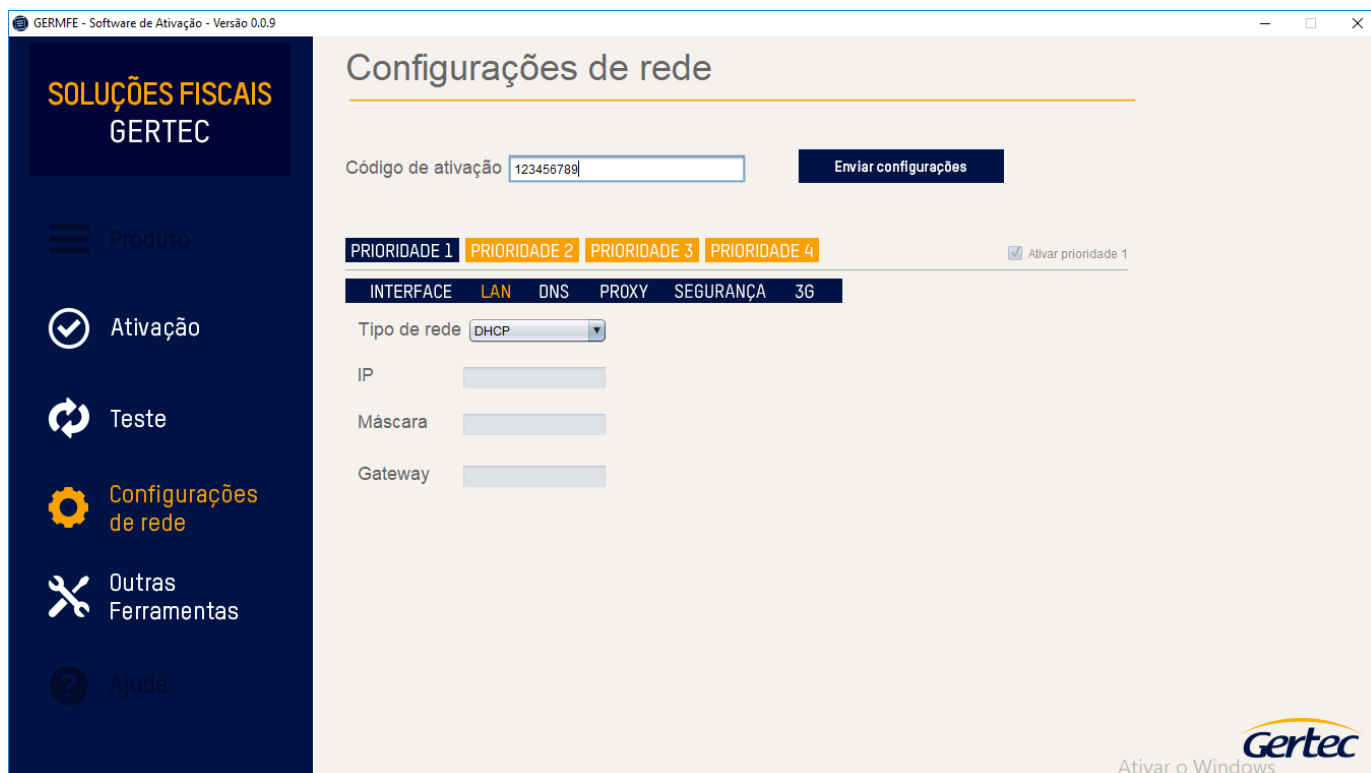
GERMFE - Software de Ativação - Versão 0.0.9

SOLUÇÕES FISCAIS
GERTEC

Produto

Ativação

Teste

Configurações de rede

Outras Ferramentas

Ajuda

Configurações de rede

Código de ativação 123456789

Enviar configurações

PRIORIDADE 1 PRIORIDADE 2 PRIORIDADE 3 PRIORIDADE 4

Ativar prioridade 1

INTERFACE LAN DNS PROXY SEGURANÇA 3G

Tipo de rede DHCP

IP

Máscara

Gateway

Gertec

Ativar o Windows